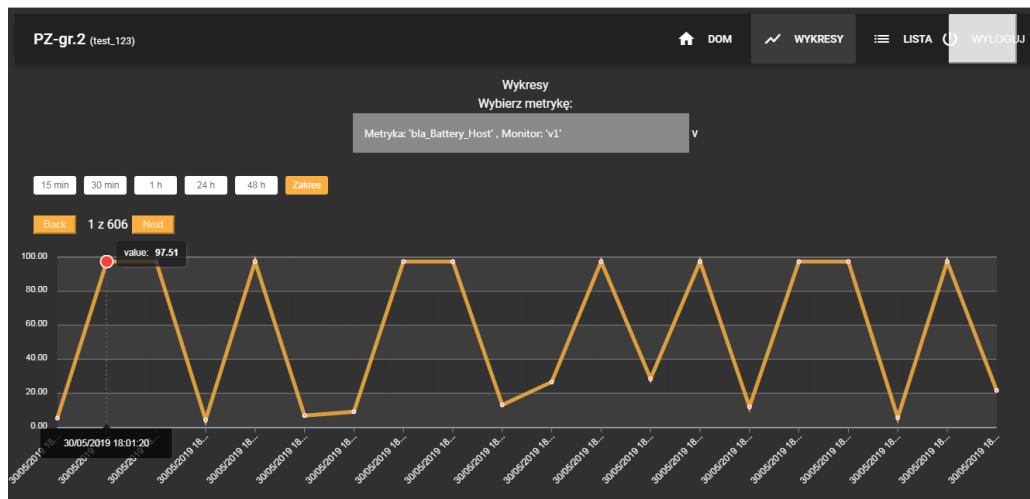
PZ-gr.2 (test_123)

DOM WYKRESY LISTA WYLOGUJ

Wykresy
Wybierz metrykę:

Metryka: 'bla_Battery_Host' , Monitor: 'v1' v

15 min 30 min 1 h 24 h 48 h Zakres

Back 1 z 606 Next

value: 97.51

100.00
80.00
60.00
40.00
20.00
0.00

30/05/2019 18:01:20

30/05/2019 18... 30/05/2019 18... 30/05/2019 18... 30/05/2019 18... 30/05/2019 18... 30/05/2019 18... 30/05/2019 18... 30/05/2019 18... 30/05/2019 18... 30/05/2019 18... 30/05/2019 18... 30/05/2019 18... 30/05/2019 18... 30/05/2019 18... 30/05/2019 18... 30/05/2019 18... 30/05/2019 18... 30/05/2019 18... 30/05/2019 18... 30/05/2019 18...